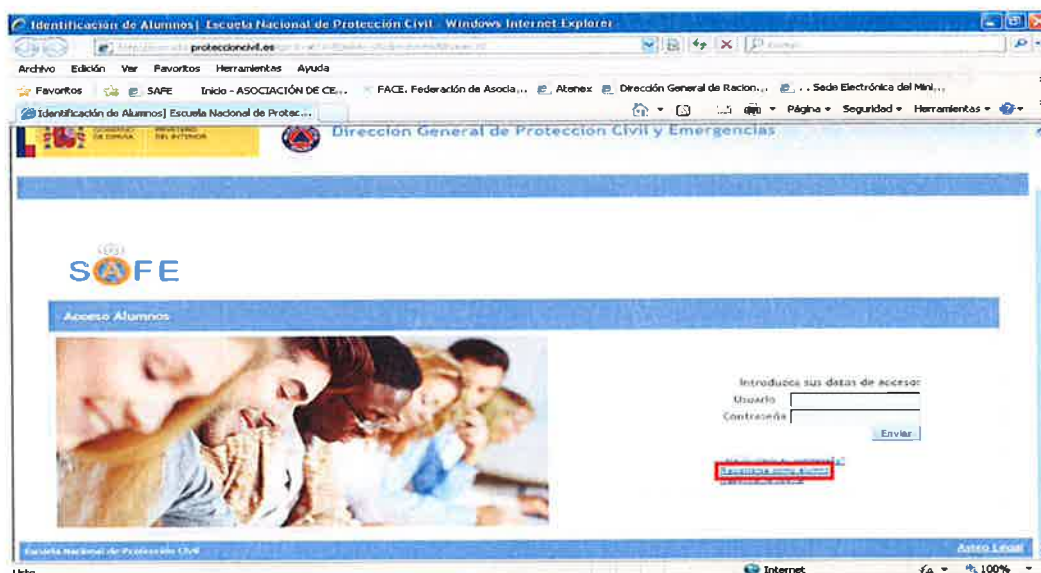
Identificación de Alumnos| Escuela Nacional de Protección Civil - Windows Internet Explorer

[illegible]proteccioncivil.es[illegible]

Archivo Edición Ver Favoritos Herramientas Ayuda

Favoritos SAFE Inicio - ASOCIACIÓN DE CE... FACE. Federación de Asocia... Atenex Dirección General de Racion... Sede Electrónica del Mini...

Identificación de Alumnos| Escuela Nacional de Protec...

Página Seguridad Herramientas

GOBIERNO DE ESPAÑA MINISTERIO DEL INTERIOR

Direccion General de Proteccion Civil y Emergencias

SAFE

Acceso Alumnos

Introduzca sus datos de acceso:

Usuario

Contraseña

Enviar

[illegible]

Registrarse como alumno

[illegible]

Escuela Nacional de Protección Civil

Aviso Legal

Internet

100%